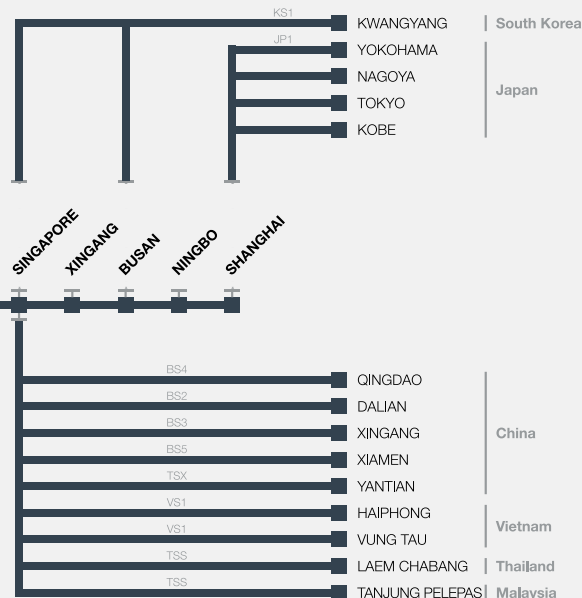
KS1
KWANGYANG
South Korea
JP1
YOKOHAMA
NAGOYA
TOKYO
KOBE
Japan

SINGAPORE
XINGANG
BUSAN
NINGBO
SHANGHAI

BS4
QINGDAO
BS2
DALIAN
BS3
XINGANG
BS5
XIAMEN
TSX
YANTIAN
China
VS1
HAIPHONG
VS1
VUNG TAU
Vietnam
TSS
LAEM CHABANG
Thailand
TSS
TANJUNG PELEPAS
Malaysia